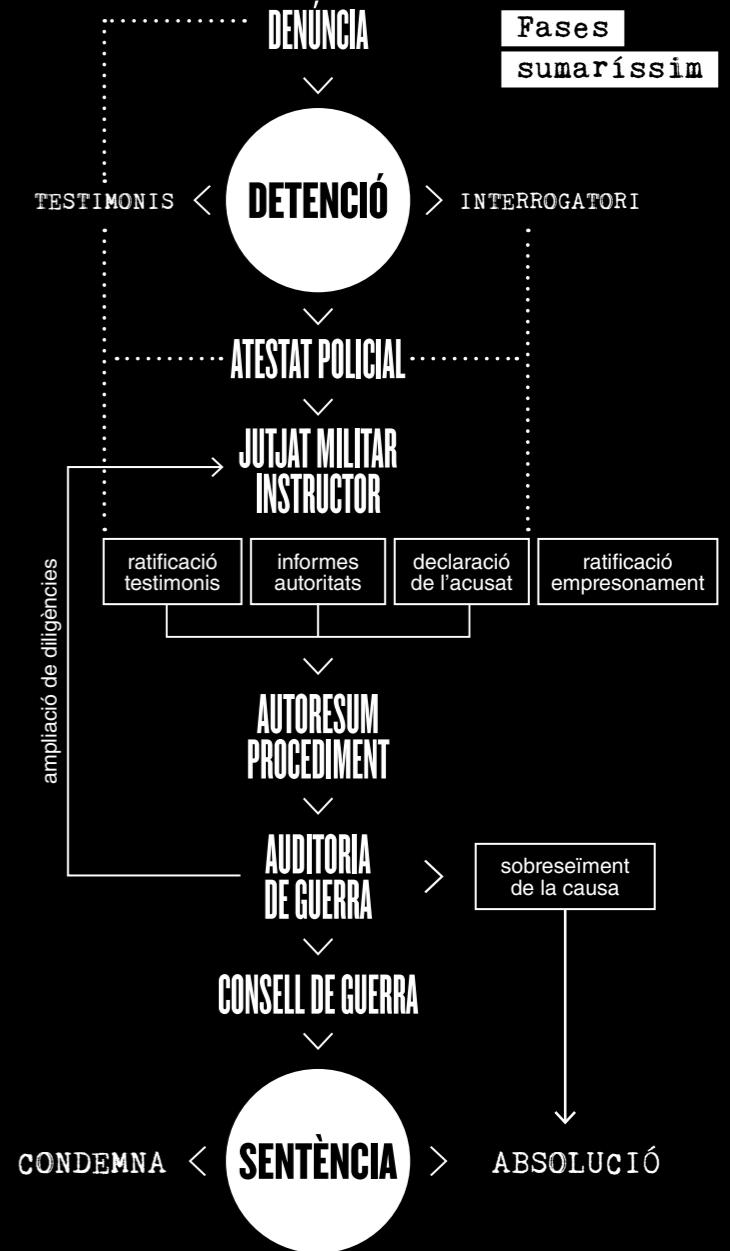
Fases
sumaríssim

DENÚNCIA

TESTIMONIS

DETENCIÓ

INTERROGATORI

ATESTAT POLICIAL

JUTJAT MILITAR INSTRUCTOR

ampliació de diligències

ratificació testimonis

informes autoritats

declaració de l'acusat

ratificació empresonament

AUTORESUM PROCEDIMENT

AUDITORIA DE GUERRA

sobreseïment de la causa

CONSELL DE GUERRA

CONDEMNA

SENTÈNCIA

ABSOLUCIÓ